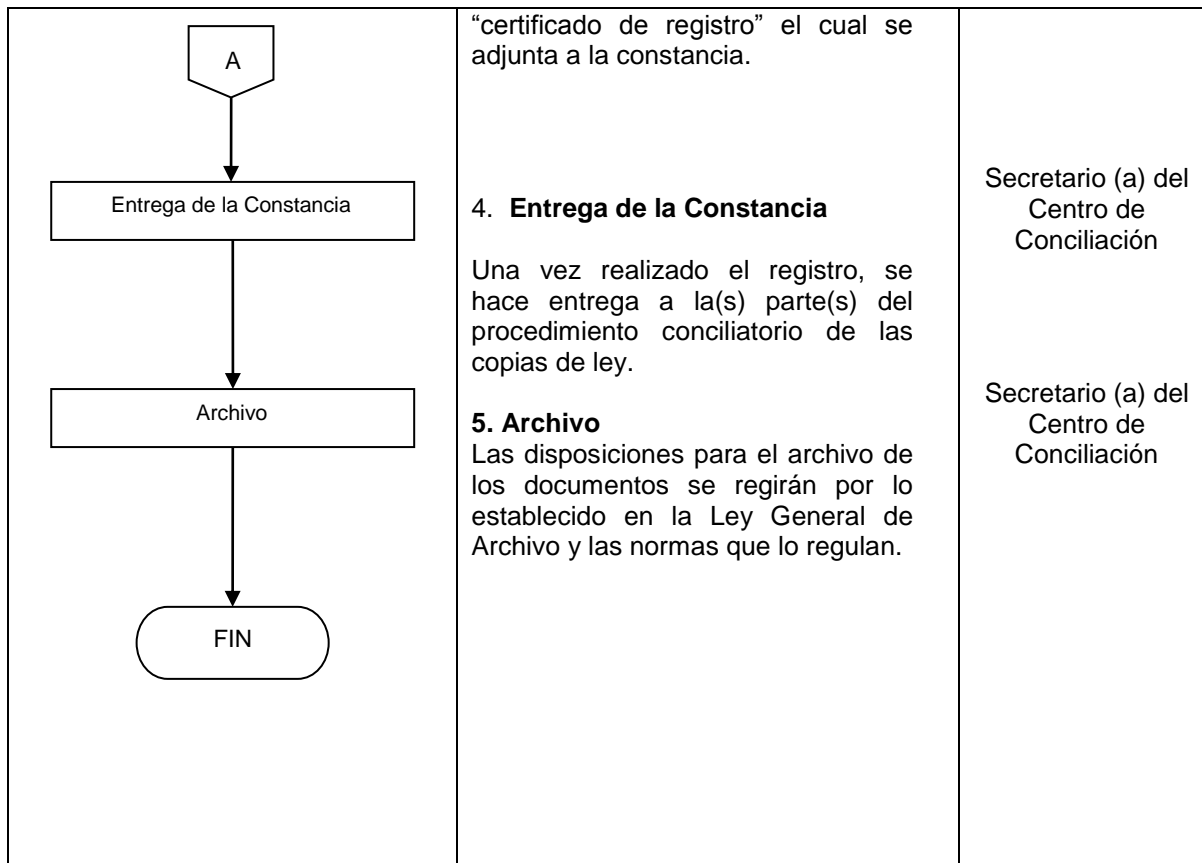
| | | |
|---|---|---|
| A<br><br>Entrega de la Constancia<br><br>Archivo<br><br>FIN | "certificado de registro" el cual se adjunta a la constancia.<br><br>4. **Entrega de la Constancia**<br><br>Una vez realizado el registro, se hace entrega a la(s) parte(s) del procedimiento conciliatorio de las copias de ley.<br><br>**5. Archivo**<br>Las disposiciones para el archivo de los documentos se regirán por lo establecido en la Ley General de Archivo y las normas que lo regulan. | Secretario (a) del Centro de Conciliación<br><br>Secretario (a) del Centro de Conciliación |